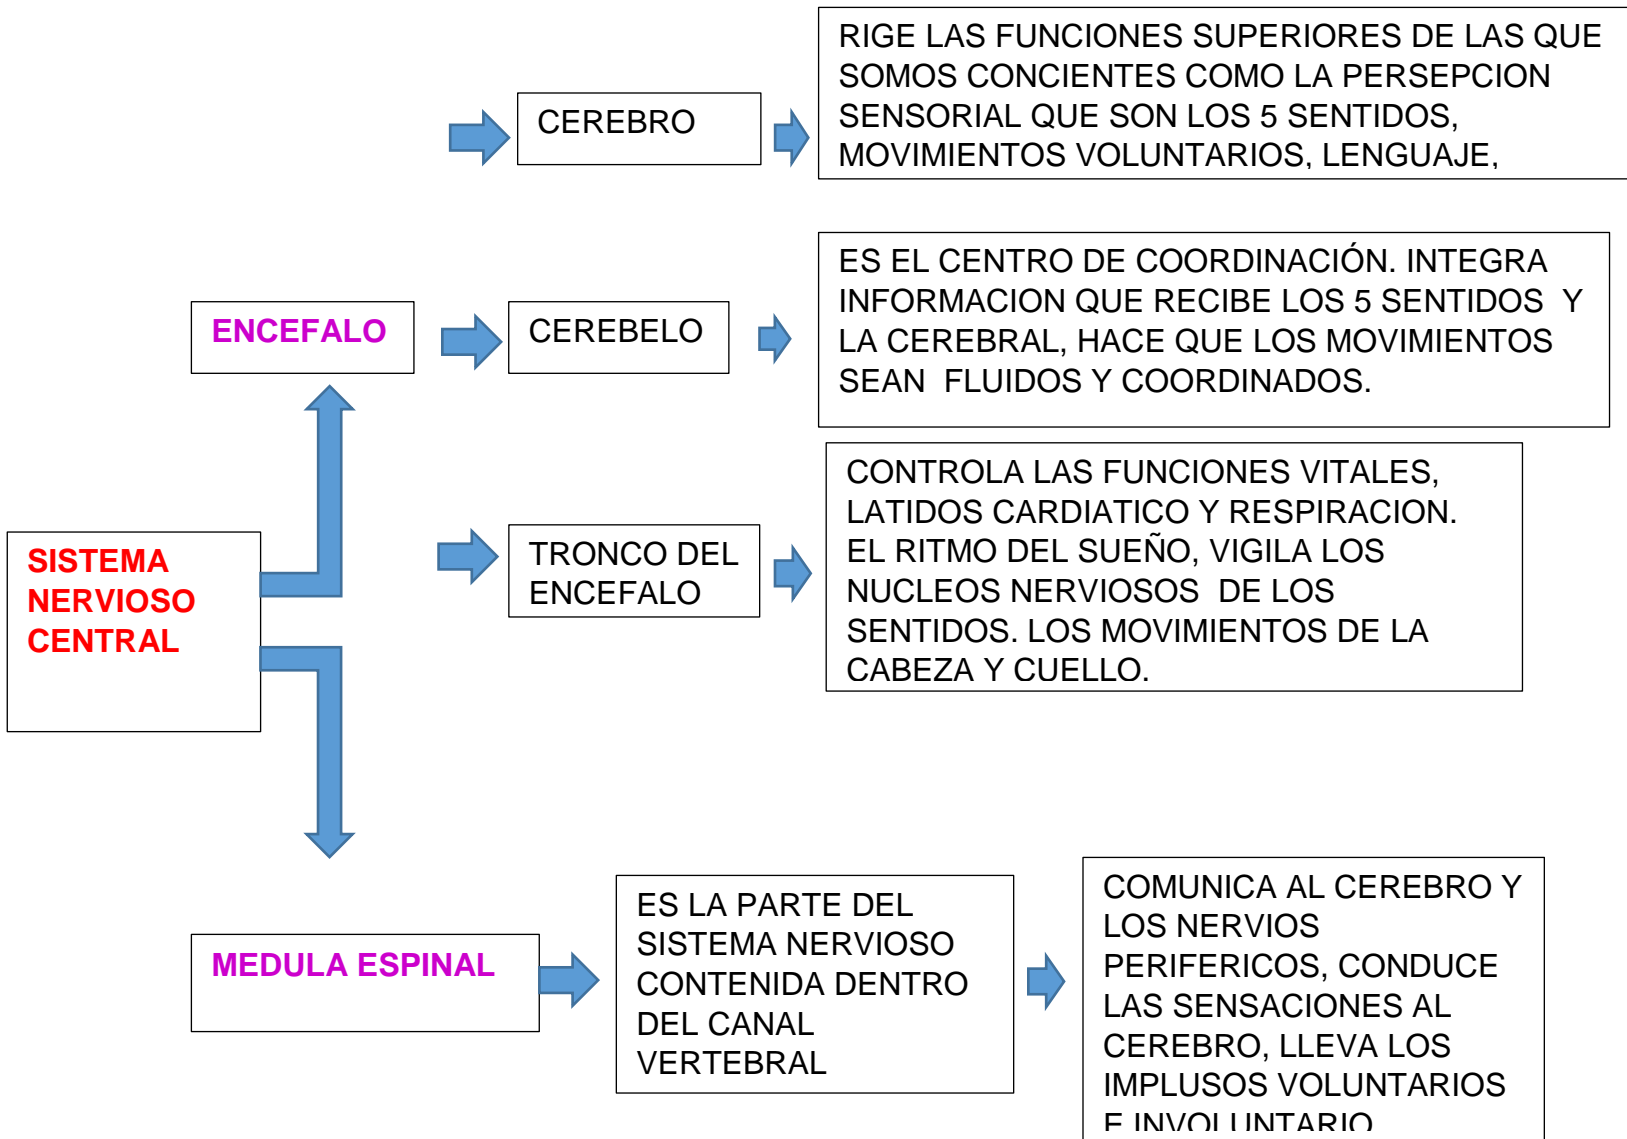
CEREBRO

RIGE LAS FUNCIONES SUPERIORES DE LAS QUE SOMOS CONCIENTES COMO LA PERSEPCION SENSORIAL QUE SON LOS 5 SENTIDOS, MOVIMIENTOS VOLUNTARIOS, LENGUAJE,

ENCEFALO

CEREBELO

ES EL CENTRO DE COORDINACIÓN. INTEGRA INFORMACION QUE RECIBE LOS 5 SENTIDOS Y LA CEREBRAL, HACE QUE LOS MOVIMIENTOS SEAN FLUIDOS Y COORDINADOS.

SISTEMA NERVIOSO CENTRAL

TRONCO DEL ENCEFALO

CONTROLA LAS FUNCIONES VITALES, LATIDOS CARDIATICO Y RESPIRACION. EL RITMO DEL SUEÑO, VIGILA LOS NUCLEOS NERVIOSOS DE LOS SENTIDOS. LOS MOVIMIENTOS DE LA CABEZA Y CUELLO.

MEDULA ESPINAL

ES LA PARTE DEL SISTEMA NERVIOSO CONTENIDA DENTRO DEL CANAL VERTEBRAL

COMUNICA AL CEREBRO Y LOS NERVIOS PERIFERICOS, CONDUCE LAS SENSACIONES AL CEREBRO, LLEVA LOS IMPLUSOS VOLUNTARIOS E INVOLUNTARIO